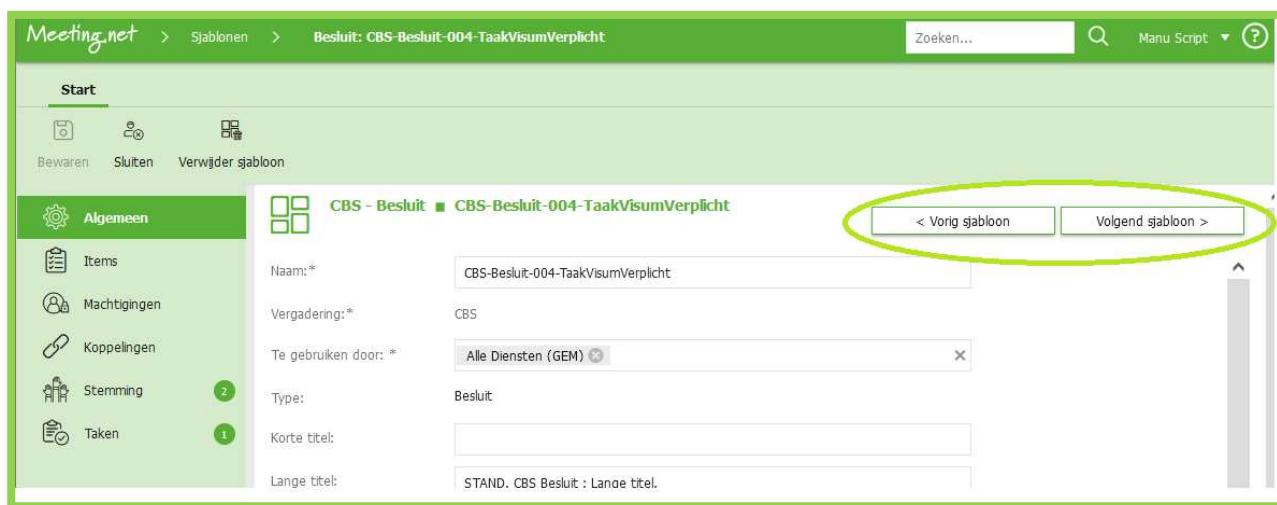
Meeting.net > Sjablonen > Besluit: CBS-Besluit-004-TaakVisumVerplicht

Zoeken...

Manu Script ?

Start

Bewaren Sluiten Verwijder sjabloon

Algemeen

Items

Machtigingen

Koppelingen

Stemming 2

Taken 1

CBS - Besluit ■ CBS-Besluit-004-TaakVisumVerplicht

< Vorig sjabloon

Volgend sjabloon >

Naam:* CBS-Besluit-004-TaakVisumVerplicht

Vergadering:* CBS

Te gebruiken door: * Alle Diensten (GEM)

Type: Besluit

Korte titel:

Lange titel: STAND. CBS Besluit : Lange titel.